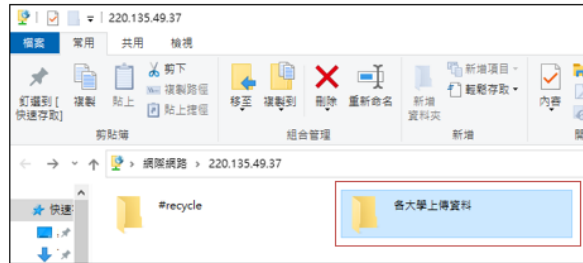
220.135.49.37

檔案 常用 共用 檢視

釘選到[快速存取] 複製 貼上 剪下 複製路徑 貼上捷徑
剪貼簿

移至 複製到 刪除 重新命名
組合管理

新增資料夾 新增項目 輕鬆存取
新增

內容

網路網路 > 220.135.49.37

快速

#recycle

各大學上傳資料